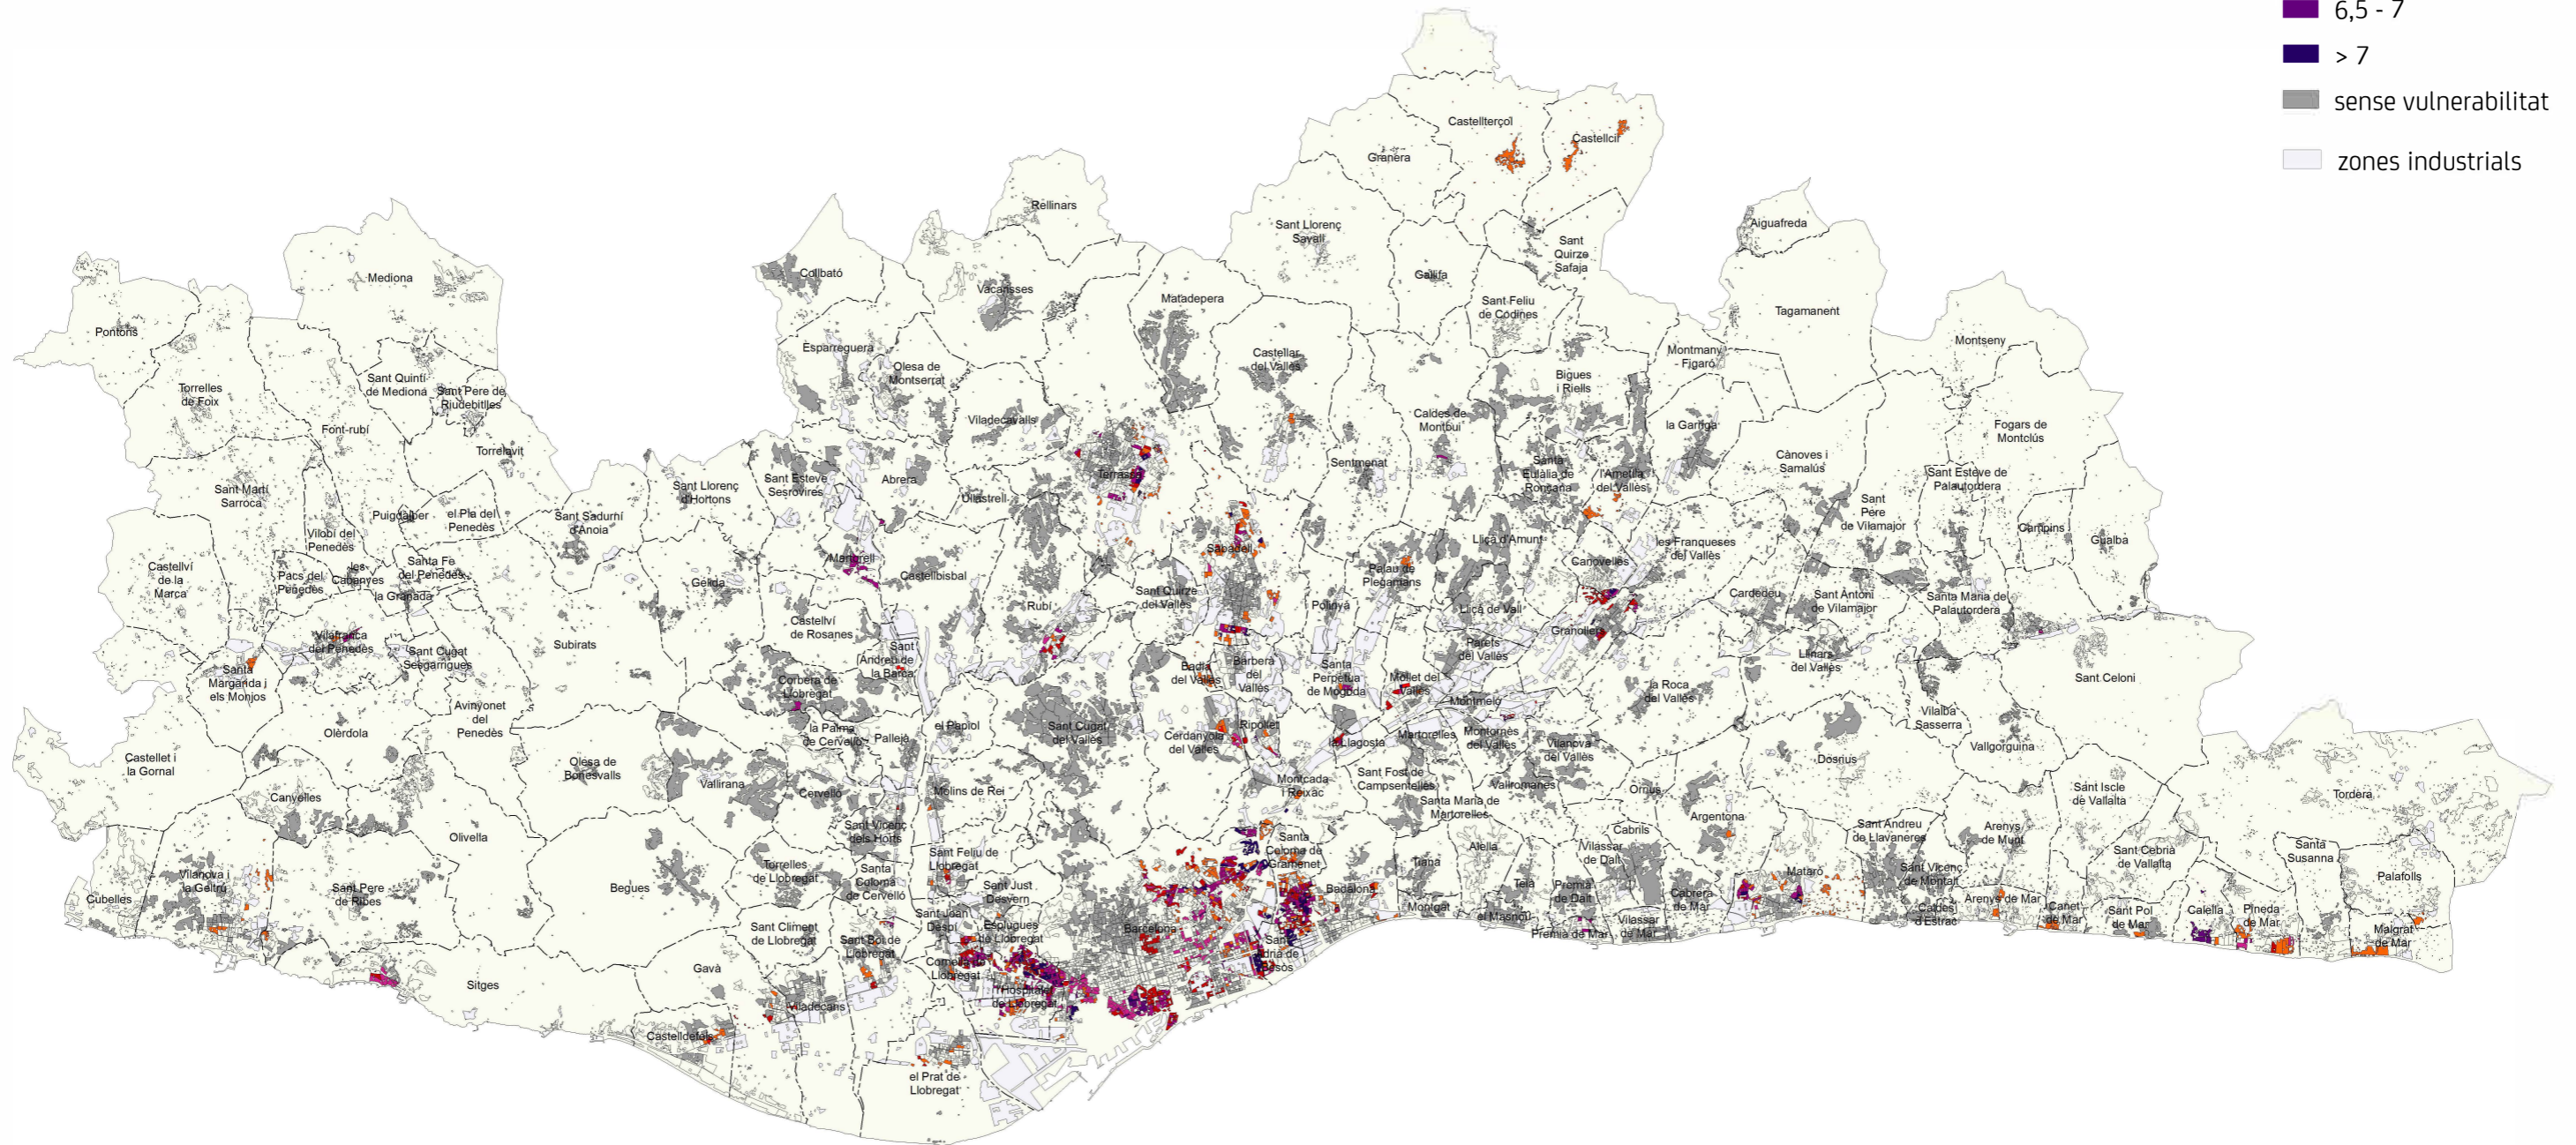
6,5 - 7
> 7
sense vulnerabilitat
zones industrials

Castellterçol
Castellcir
Granera
Rellinars
Sant Llorenç Savall
Sant Quirze Safaja
Gallifa
Aiguafreda
Mediona
Collbató
Vacarisses
Matadepera
Sant Feliu de Codines
Tagamanent
Pontons
Esparreguera
Olesa de Montserrat
Castellar del Vallès
Bigues i Riells
Montmany - Figaró
Montseny
Torrelles de Foix
Sant Quintí de Mediona
Sant Pere de Riudebitlles
Viladecavalls
Caldes de Montbui
la Garriga
Fogars de Montclús
Font-rubí
Torrelavit
Terrassa
Sentmenat
Santa Eulàlia de Ronçana
l'Ametlla del Vallès
Cànoves i Samalús
Sant Esteve de Palautordera
Sant Martí Sarroca
Sant Llorenç d'Hortons
Sant Esteve Sesrovires
Abrera
Olesa
Ullastrell
Puigdàlber
el Pla del Penedès
Sant Sadurní d'Anoia
Vilobí del Penedès
Sabadell
Lliçà d'Amunt
Sant Pere de Vilamajor
Campins
Gualba
les Franqueses del Vallès
Castellví de la Marca
Santa Fe del Penedès
Martorell
Castellbisbal
Canovelles
Pacs del Penedès
les Cabanyes
la Granada
Gelida
Palau de Plegamans
Cardedeu
Sant Antoni de Vilamajor
Santa Maria de Palautordera
Sant Quirze del Vallès
Polinyà
Lliçà de Vall
Rubí
Granollers
Castellví de Rosanes
Vilafranca del Penedès
Sant Cugat Sesgarrigues
Subirats
Sant Andreu de la Barca
Parets del Vallès
Llinars del Vallès
Santa Margarida i els Monjos
Badia del Vallès
Barberà del Vallès
Santa Perpètua de Mogoda
Mollet del Vallès
Sant Celoni
Corbera de Llobregat
la Roca del Vallès
Montmeló
Avinyonet del Penedès
Vilalba Sasserra
la Palma de Cervelló
Pallejà
el Papiol
Sant Cugat del Vallès
Ripollet
Cerdanyola del Vallès
Olèrdola
Montornès del Vallès
Vilanova del Vallès
Castellet i la Gornal
la Llagosta
Martorelles
Vallgorguina
Dosrius
Olesa de Bonesvalls
Vallirana
Montcada i Reixac
Sant Fost de Campsentelles
Vallromanes
Orrius
Sant Iscle de Vallalta
Tordera
Cervelló
Molins de Rei
Canyelles
Santa Maria de Martorelles
Olivella
Argentona
Cabrils
Sant Andreu de Llavaneres
Arenys de Munt
Sant Vicenç dels Horts
Santa Coloma de Gramenet
Sant Feliu de Llobregat
Alella
Vilassar de Dalt
Santa Susanna
Torrelles de Llobregat
Tiana
Sant Cebrià de Vallalta
Vilanova i la Geltrú
Santa Coloma de Cervelló
Sant Just Desvern
Mataró
Sant Vicenç de Montalt
Palafolls
Sant Pere de Ribes
Begues
Badalona
Teià
Premià de Dalt
Cabrera de Mar
Cubelles
Sant Joan Despí
Esplugues de Llobregat
Montgat
el Masnou
Caldes d'Estrac
Arenys de Mar
Canet de Mar
Sant Pol de Mar
Calella
Pineda de Mar
Malgrat de Mar
Sant Climent de Llobregat
Sant Boi de Llobregat
Barcelona
Sant Adrià de Besòs
Vilassar de Mar
Premià de Mar
Cornellà de Llobregat
Gavà
Sitges
L'Hospitalet de Llobregat
Viladecans
Castelldefels
el Prat de Llobregat